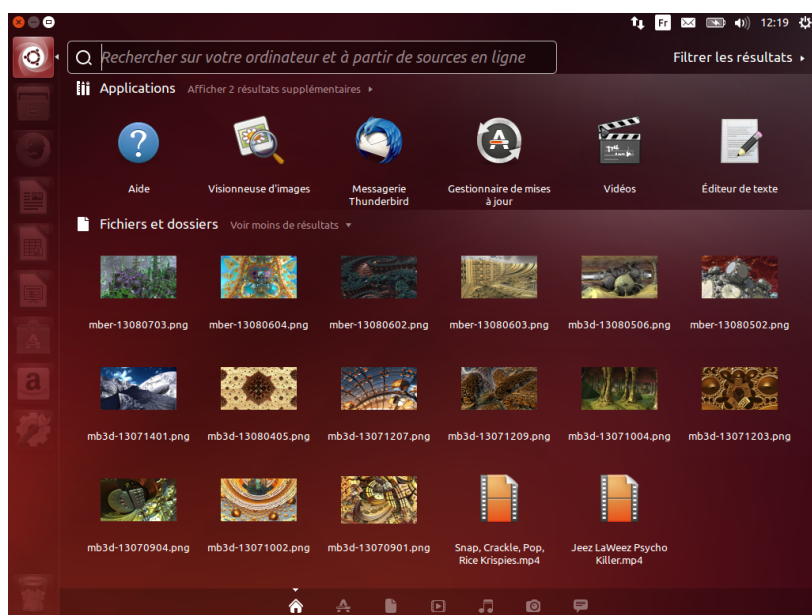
Fr 12:19

Rechercher sur votre ordinateur et à partir de sources en ligne

Filtrer les résultats

Applications Afficher 2 résultats supplémentaires

Aide

Visionneuse d'images

Messagerie Thunderbird

Gestionnaire de mises à jour

Vidéos

Éditeur de texte

Fichiers et dossiers Voir moins de résultats

mber-13080703.png

mber-13080604.png

mber-13080602.png

mber-13080603.png

mb3d-13080506.png

mber-13080502.png

mb3d-13071401.png

mb3d-13080405.png

mb3d-13071207.png

mb3d-13071209.png

mb3d-13071004.png

mb3d-13071203.png

mb3d-13070904.png

mb3d-13071002.png

mb3d-13070901.png

Snap, Crackle, Pop, Rice Krispies.mp4

Jeez LaWeez Psycho Killer.mp4